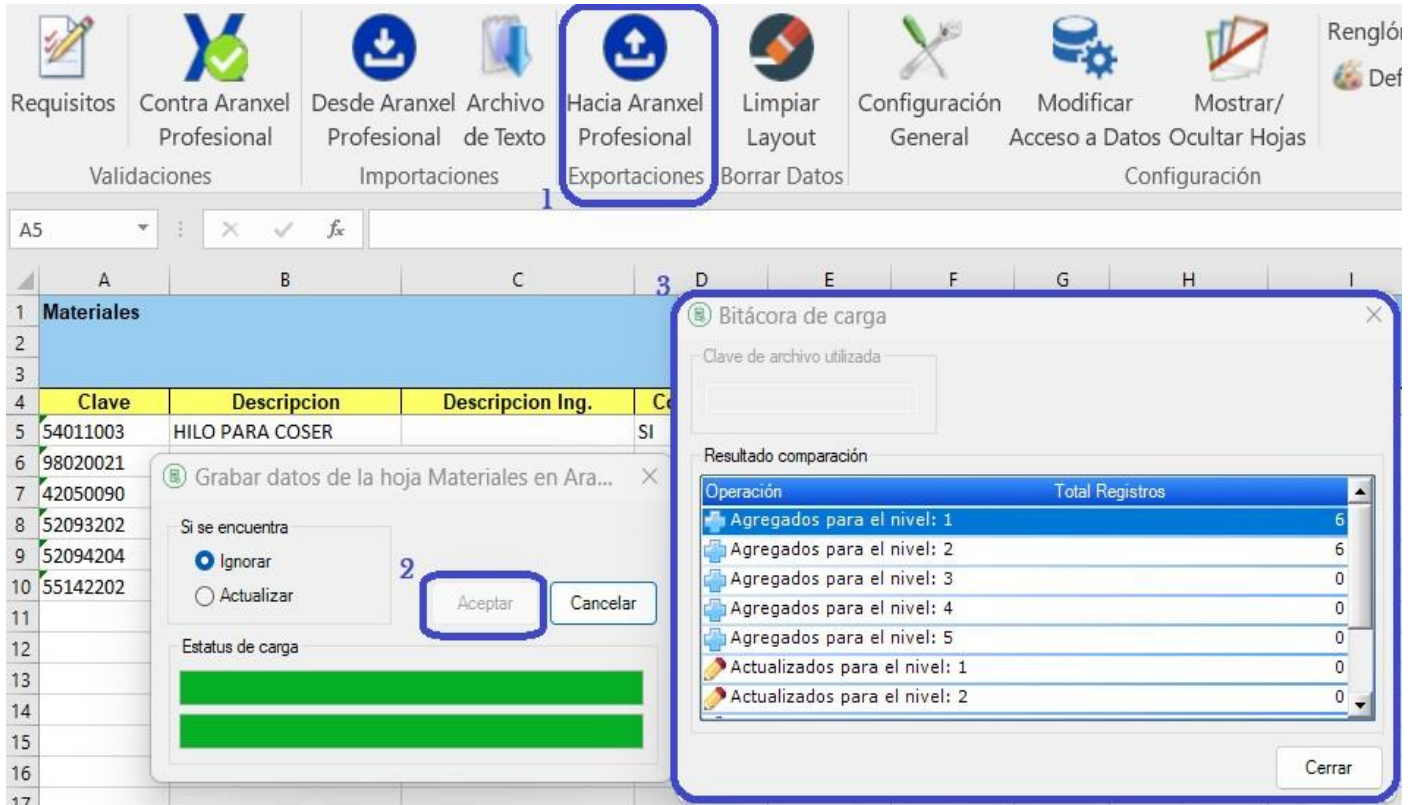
Requisitos Contra Aranxel Profesional
Validaciones
Desde Aranxel Profesional Archivo de Texto
Importaciones
Hacia Aranxel Profesional
Exportaciones
Limpiar Layout
Borrar Datos
Configuración General Modificar Acceso a Datos Mostrar/ Ocultar Hojas
Configuración
Renglón
Def

1

A5 $f_x$

| | A | B | C | D | E | F | G | H | I |
|---|---|---|---|---|---|---|---|---|---|
| 1 | Materiales | | | | | | | | |
| 2 | | | | | | | | | |
| 3 | | | | | | | | | |
| 4 | Clave | Descripcion | Descripcion Ing. | C | | | | | |
| 5 | 54011003 | HILO PARA COSER | | SI | | | | | |
| 6 | 98020021 | | | | | | | | |
| 7 | 42050090 | | | | | | | | |
| 8 | 52093202 | | | | | | | | |
| 9 | 52094204 | | | | | | | | |
| 10 | 55142202 | | | | | | | | |
| 11 | | | | | | | | | |
| 12 | | | | | | | | | |
| 13 | | | | | | | | | |
| 14 | | | | | | | | | |
| 15 | | | | | | | | | |
| 16 | | | | | | | | | |
| 17 | | | | | | | | | |

Grabar datos de la hoja Materiales en Ara...
Si se encuentra
Ignorar
Actualizar
2
Aceptar
Cancelar
Estatus de carga

3
Bitácora de carga
Clave de archivo utilizada
Resultado comparación

| Operación | Total Registros |
|---|---|
| Agregados para el nivel: 1 | 6 |
| Agregados para el nivel: 2 | 6 |
| Agregados para el nivel: 3 | 0 |
| Agregados para el nivel: 4 | 0 |
| Agregados para el nivel: 5 | 0 |
| Actualizados para el nivel: 1 | 0 |
| Actualizados para el nivel: 2 | 0 |

Cerrar